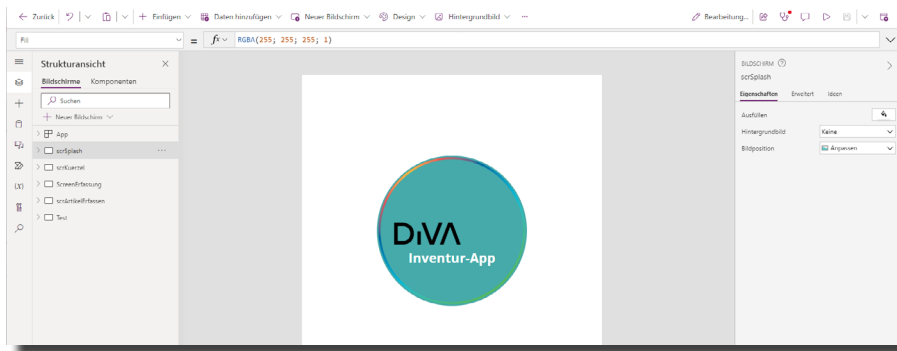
Zurück | Einfügen | Daten hinzufügen | Neuer Bildschirm | Design | Hintergrundbild | ···
Bearbeitung...

Fill
= $f$x RGBA(255; 255; 255; 1)

Strukturansicht
Bildschirme Komponenten
Suchen
Neuer Bildschirm
App
scrSplash ···
scrKuerzel
ScreenErfassung
scrArtikelErfassen
Test

DiVA
Inventur-App

BILDSCHIRM
scrSplash
Eigenschaften Erweitert Ideen
Ausfüllen
Hintergrundbild Keine
Bildposition Anpassen